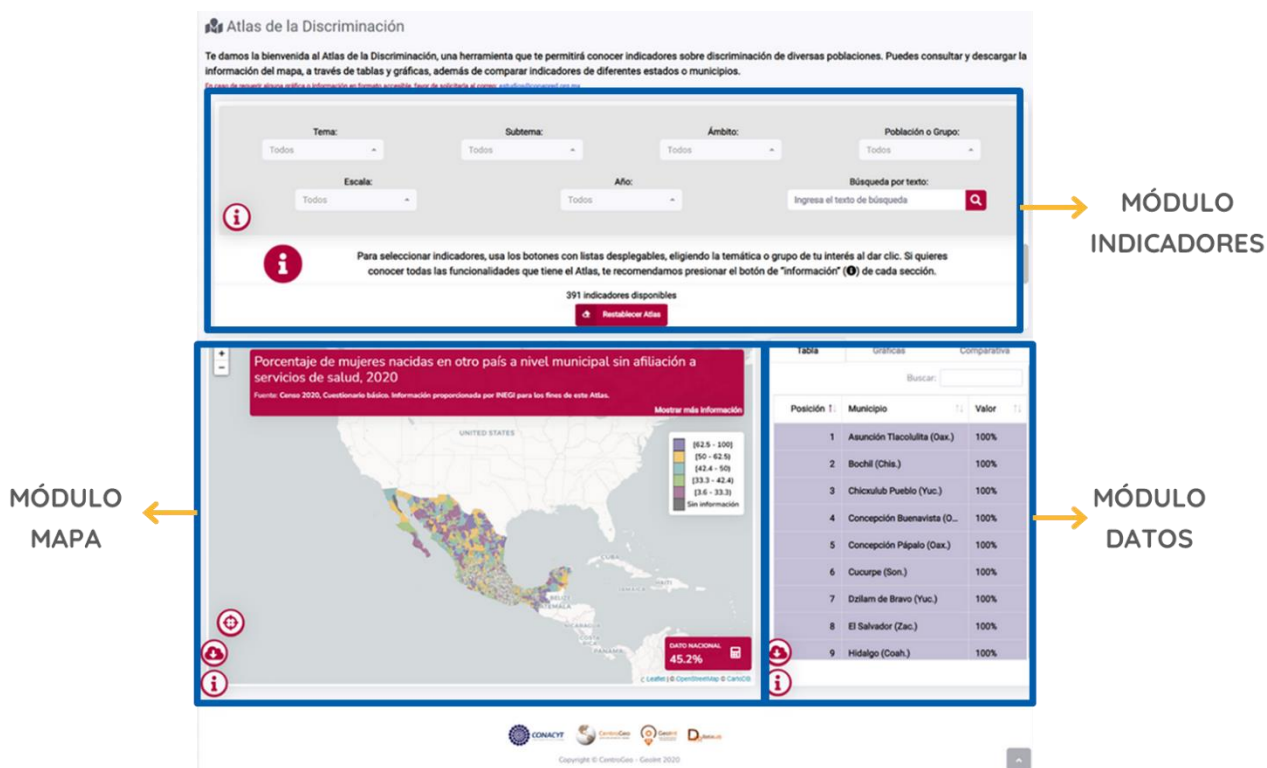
Atlas de la Discriminación

Te damos la bienvenida al Atlas de la Discriminación, una herramienta que te permitirá conocer indicadores sobre discriminación de diversas poblaciones. Puedes consultar y descargar la información del mapa, a través de tablas y gráficas, además de comparar indicadores de diferentes estados o municipios.

En caso de requerir alguna gráfica o información en formato accesible, favor de solicitarla al correo: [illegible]

Tema: Todos
Subtema: Todos
Ámbito: Todos
Población o Grupo: Todos
Escala: Todos
Año: Todos
Búsqueda por texto: Ingresa el texto de búsqueda

Para seleccionar indicadores, usa los botones con listas desplegables, eligiendo la temática o grupo de tu interés al dar clic. Si quieres conocer todas las funcionalidades que tiene el Atlas, te recomendamos presionar el botón de "información" (i) de cada sección.

391 indicadores disponibles

Restablecer Atlas

MÓDULO INDICADORES

Porcentaje de mujeres nacidas en otro país a nivel municipal sin afiliación a servicios de salud, 2020

Fuente: Censo 2020, Cuestionario básico. Información proporcionada por INEGI para los fines de este Atlas.

Mostrar más información

UNITED STATES

[62.5 - 100]
[50 - 62.5)
[42.4 - 50)
[33.3 - 42.4)
[3.6 - 33.3)
Sin información

DATO NACIONAL
45.2%

Leaflet | © OpenStreetMap © CartoDB

MÓDULO MAPA

Tabla | Gráficas | Comparativa

Buscar:

| Posición | Municipio | Valor |
|---|---|---|
| 1 | Asunción Tlacolulita (Oax.) | 100% |
| 2 | Bochil (Chis.) | 100% |
| 3 | Chicxulub Pueblo (Yuc.) | 100% |
| 4 | Concepción Buenavista (O... | 100% |
| 5 | Concepción Pápalo (Oax.) | 100% |
| 6 | Cucurpe (Son.) | 100% |
| 7 | Dzilam de Bravo (Yuc.) | 100% |
| 8 | El Salvador (Zac.) | 100% |
| 9 | Hidalgo (Coah.) | 100% |

MÓDULO DATOS

CONACYT   CentroGeo   GeoInt   D

Copyright © CentroGeo - GeoInt 2020